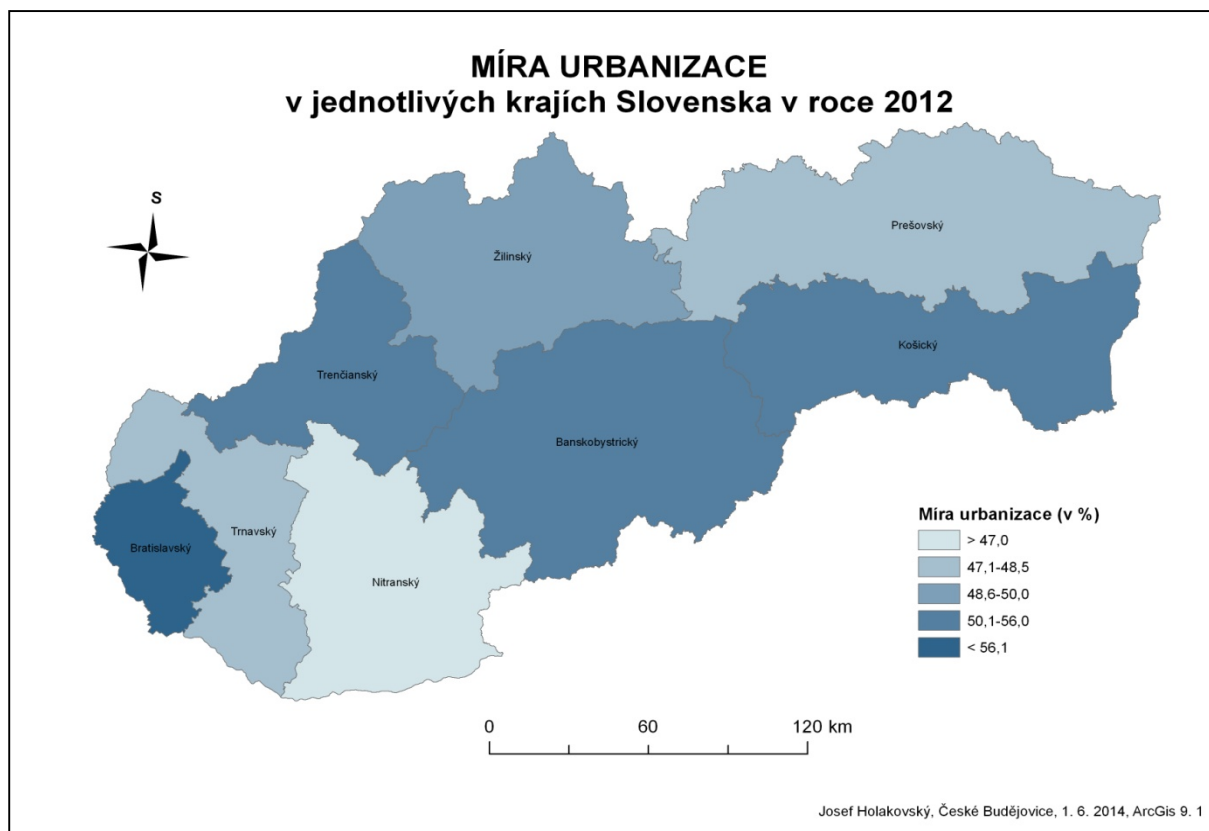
MÍRA URBANIZACE
v jednotlivých krajích Slovenska v roce 2012

S

Prešovský

Žilinský

Košický

Trenčianský

Banskobystrický

Bratislavský

Trnavský

Nitranský

Míra urbanizace (v %)
> 47,0
47,1-48,5
48,6-50,0
50,1-56,0
< 56,1

0 60 120 km

Josef Holakovský, České Budějovice, 1. 6. 2014, ArcGis 9. 1